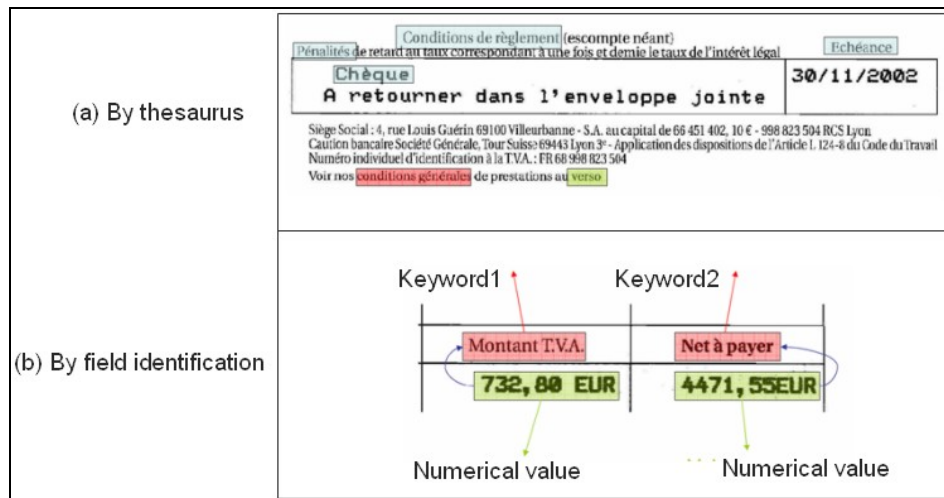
(a) By thesaurus

Conditions de règlement (escompte néant)
Pénalités de retard au taux correspondant à une fois et demie le taux de l'intérêt légal
Echéance
Chèque
A retourner dans l'enveloppe jointe
30/11/2002

Siège Social : 4, rue Louis Guérin 69100 Villeurbanne - S.A. au capital de 66 451 402, 10 € - 998 823 504 RCS Lyon
Caution bancaire Société Générale, Tour Suisse 69443 Lyon 3e - Application des dispositions de l'Article L 124-8 du Code du Travail
Numéro individuel d'identification à la T.V.A. : FR 68 998 823 504
Voir nos conditions générales de prestations au verso

(b) By field identification

Keyword1
Keyword2
Montant T.V.A.
Net à payer
732,80 EUR
4471,55EUR
Numerical value
Numerical value